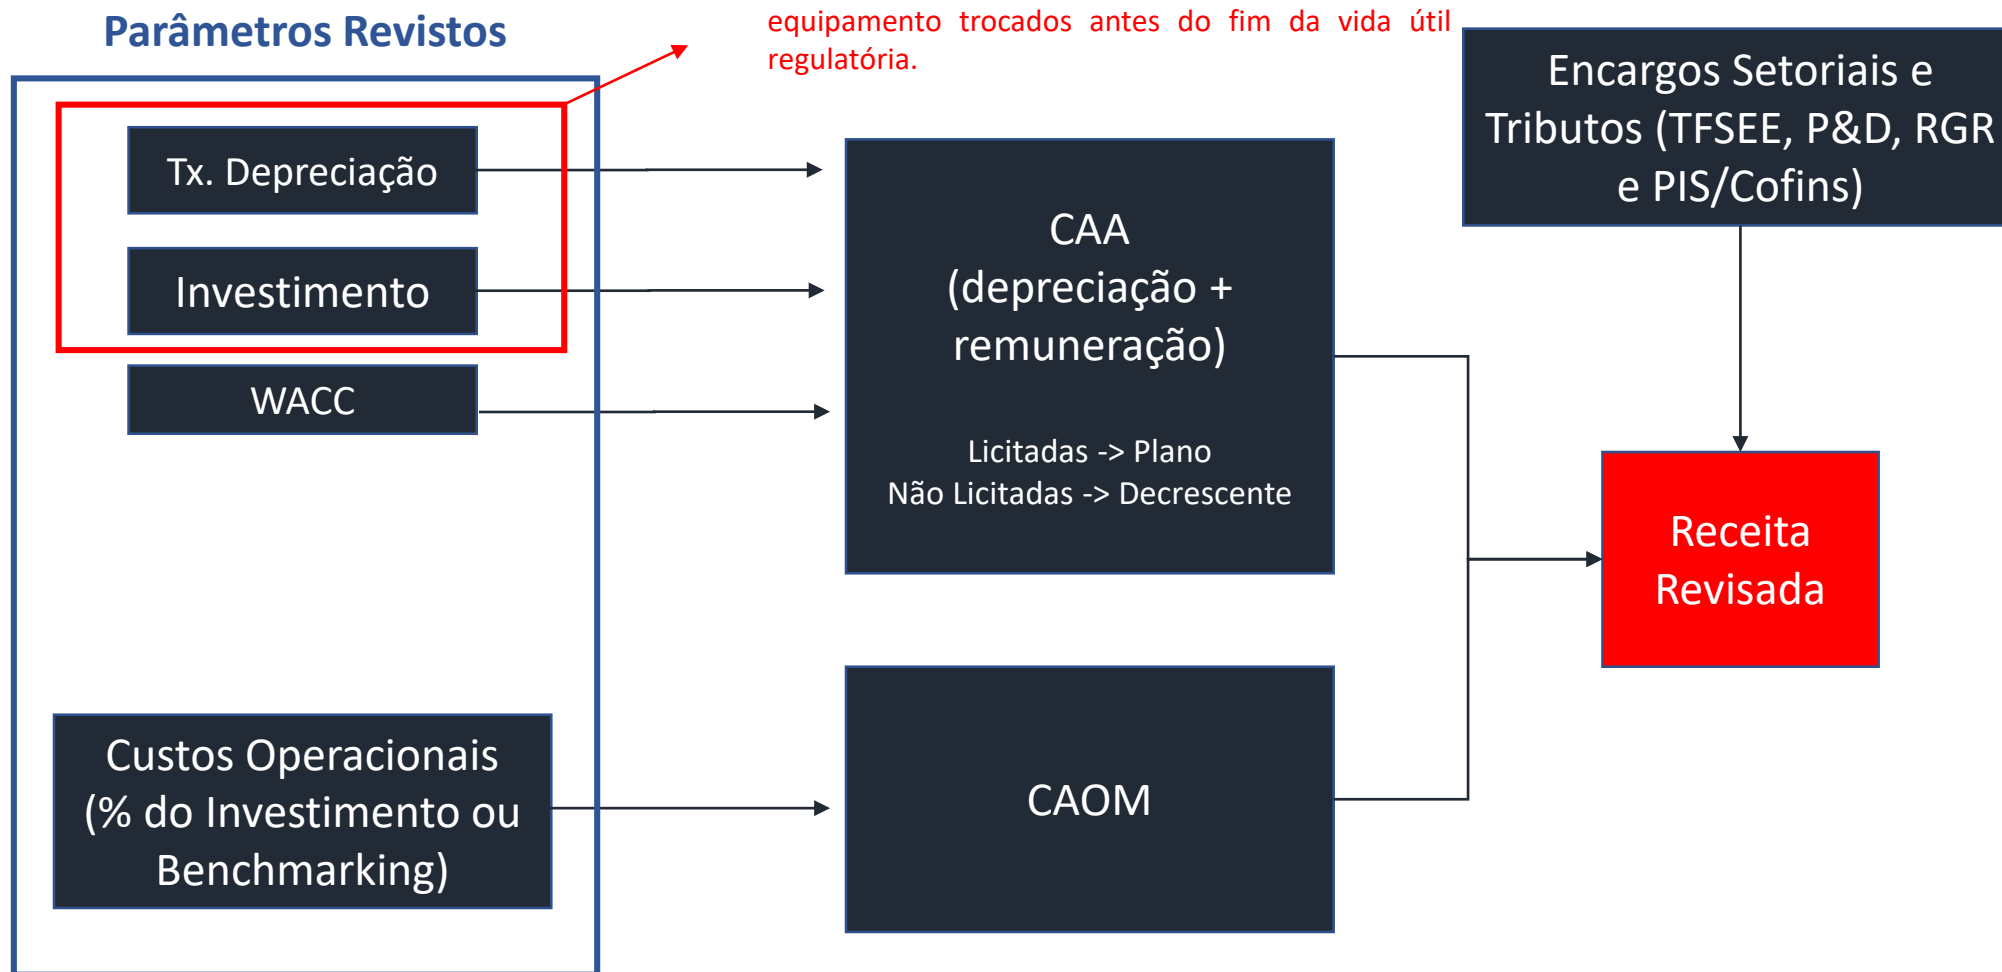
Parâmetros Revistos

equipamento trocados antes do fim da vida útil regulatória.

Encargos Setoriais e Tributos (TFSEE, P&D, RGR e PIS/Cofins)

Tx. Depreciação

Investimento

WACC

CAA
(depreciação + remuneração)

Licitadas -> Plano
Não Licitadas -> Decrescente

Receita Revisada

Custos Operacionais (% do Investimento ou Benchmarking)

CAOM